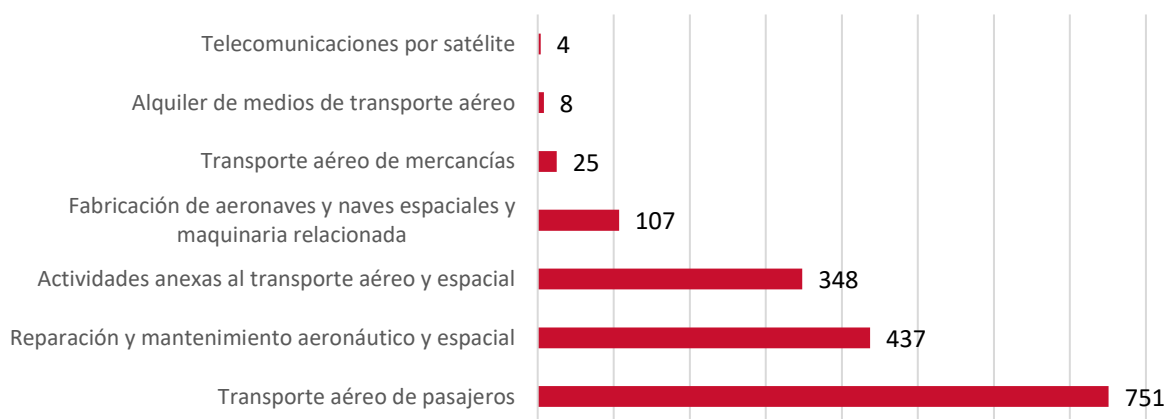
Telecomunicaciones por satélite 4
Alquiler de medios de transporte aéreo 8
Transporte aéreo de mercancías 25
Fabricación de aeronaves y naves espaciales y maquinaria relacionada 107
Actividades anexas al transporte aéreo y espacial 348
Reparación y mantenimiento aeronáutico y espacial 437
Transporte aéreo de pasajeros 751